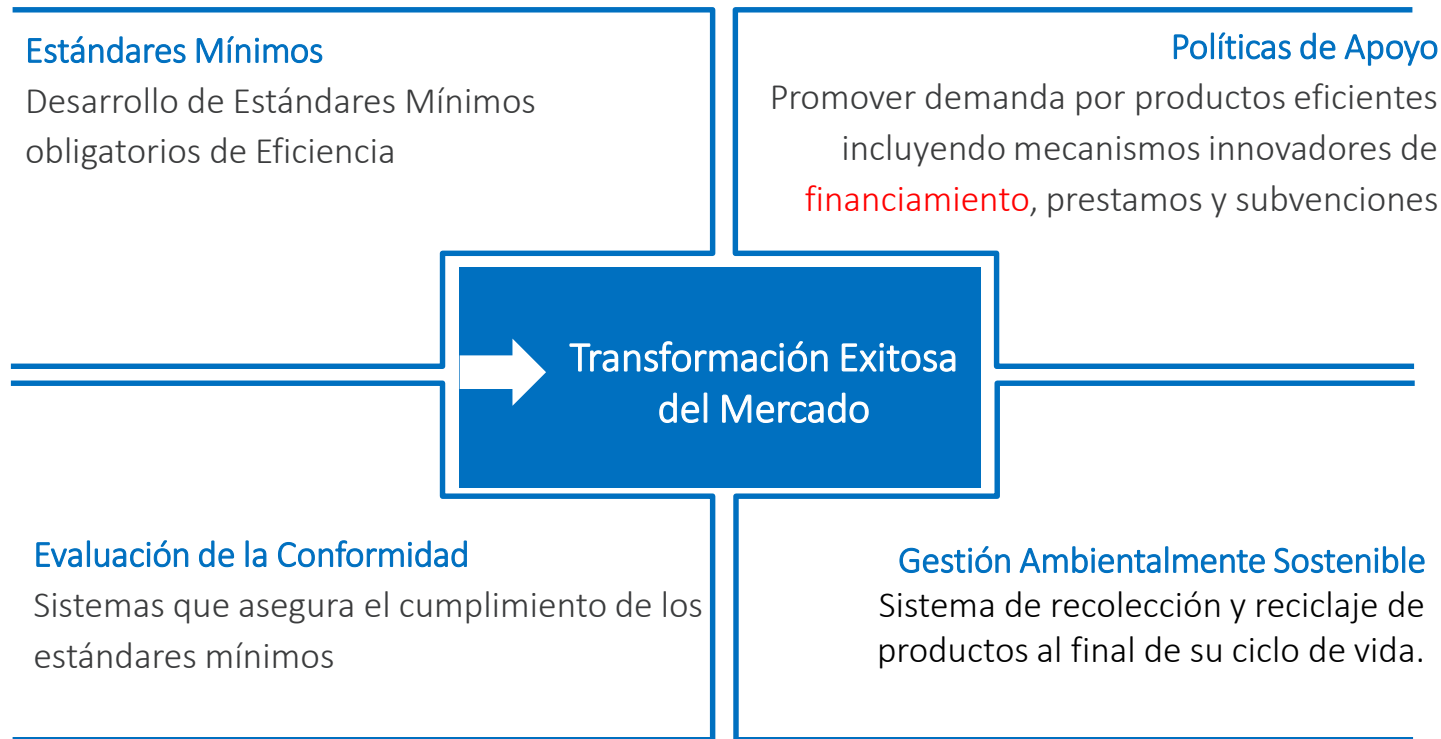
Estándares Mínimos
Desarrollo de Estándares Mínimos obligatorios de Eficiencia

Políticas de Apoyo
Promover demanda por productos eficientes incluyendo mecanismos innovadores de financiamiento, prestamos y subvenciones

Transformación Exitosa del Mercado

Evaluación de la Conformidad
Sistemas que asegura el cumplimiento de los estándares mínimos

Gestión Ambientalmente Sostenible
Sistema de recolección y reciclaje de productos al final de su ciclo de vida.